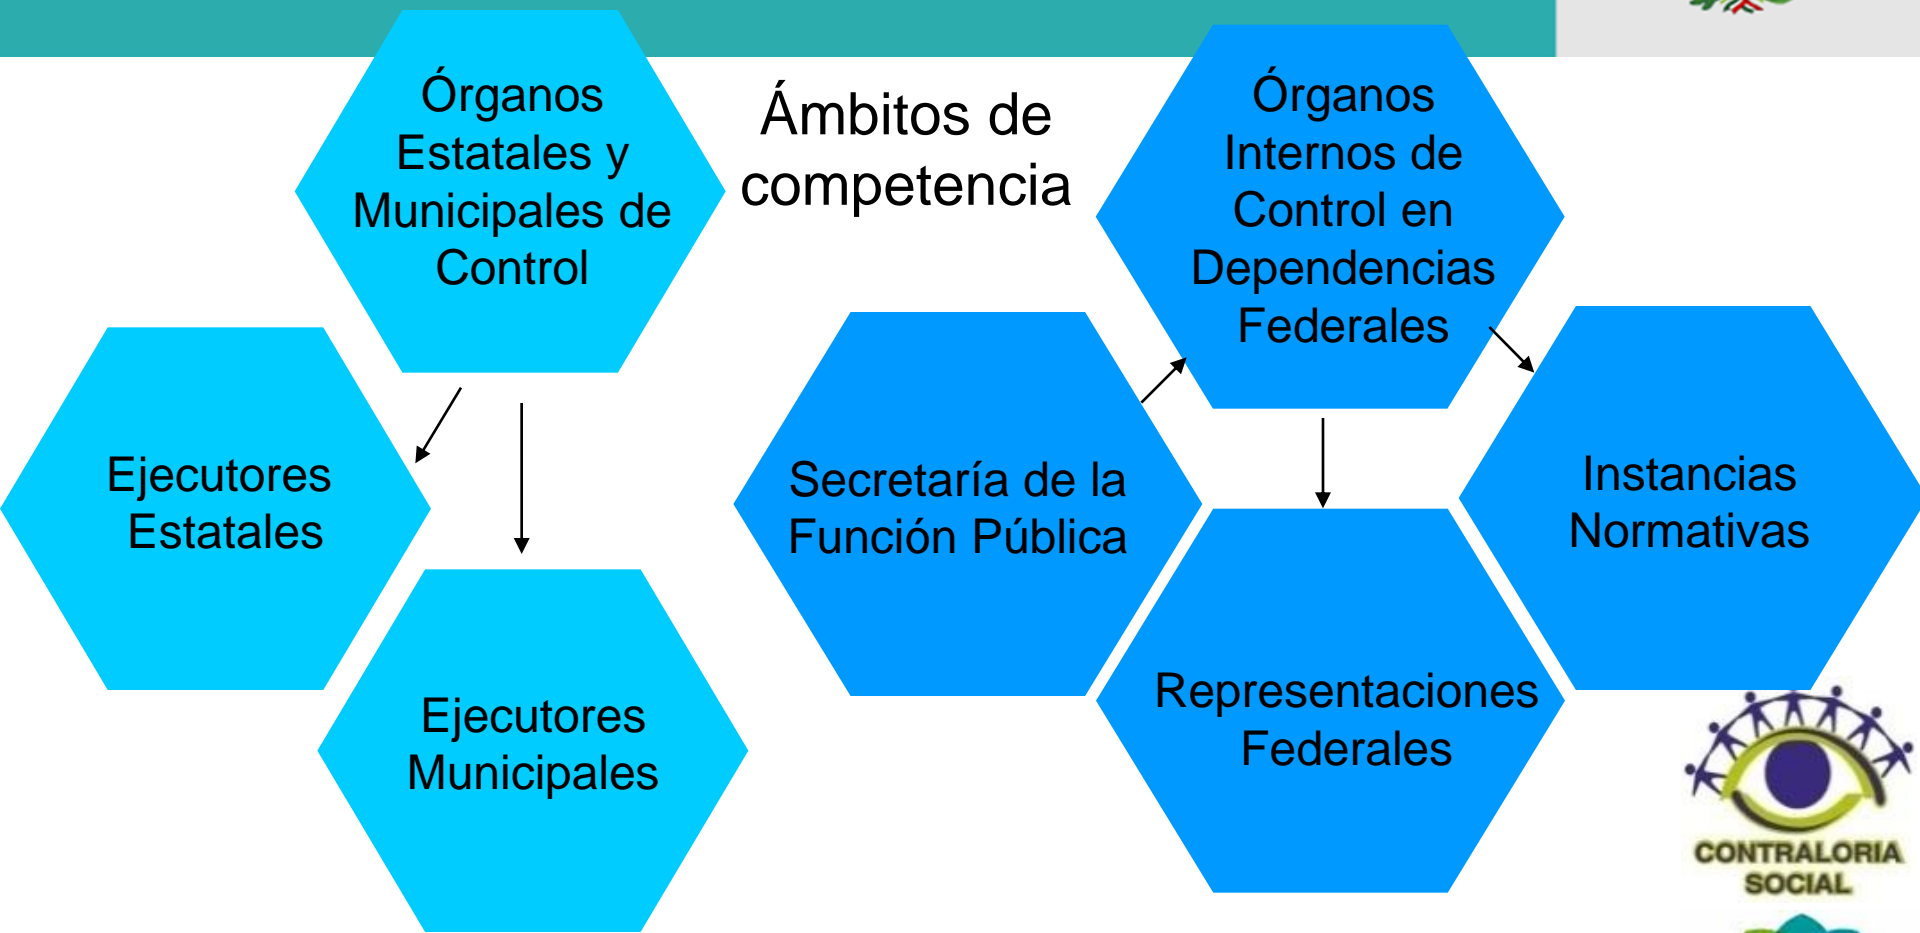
Ámbitos de competencia

Órganos Estatales y Municipales de Control

Ejecutores Estatales

Ejecutores Municipales

Secretaría de la Función Pública

Órganos Internos de Control en Dependencias Federales

Representaciones Federales

Instancias Normativas

CONTRALORIA SOCIAL